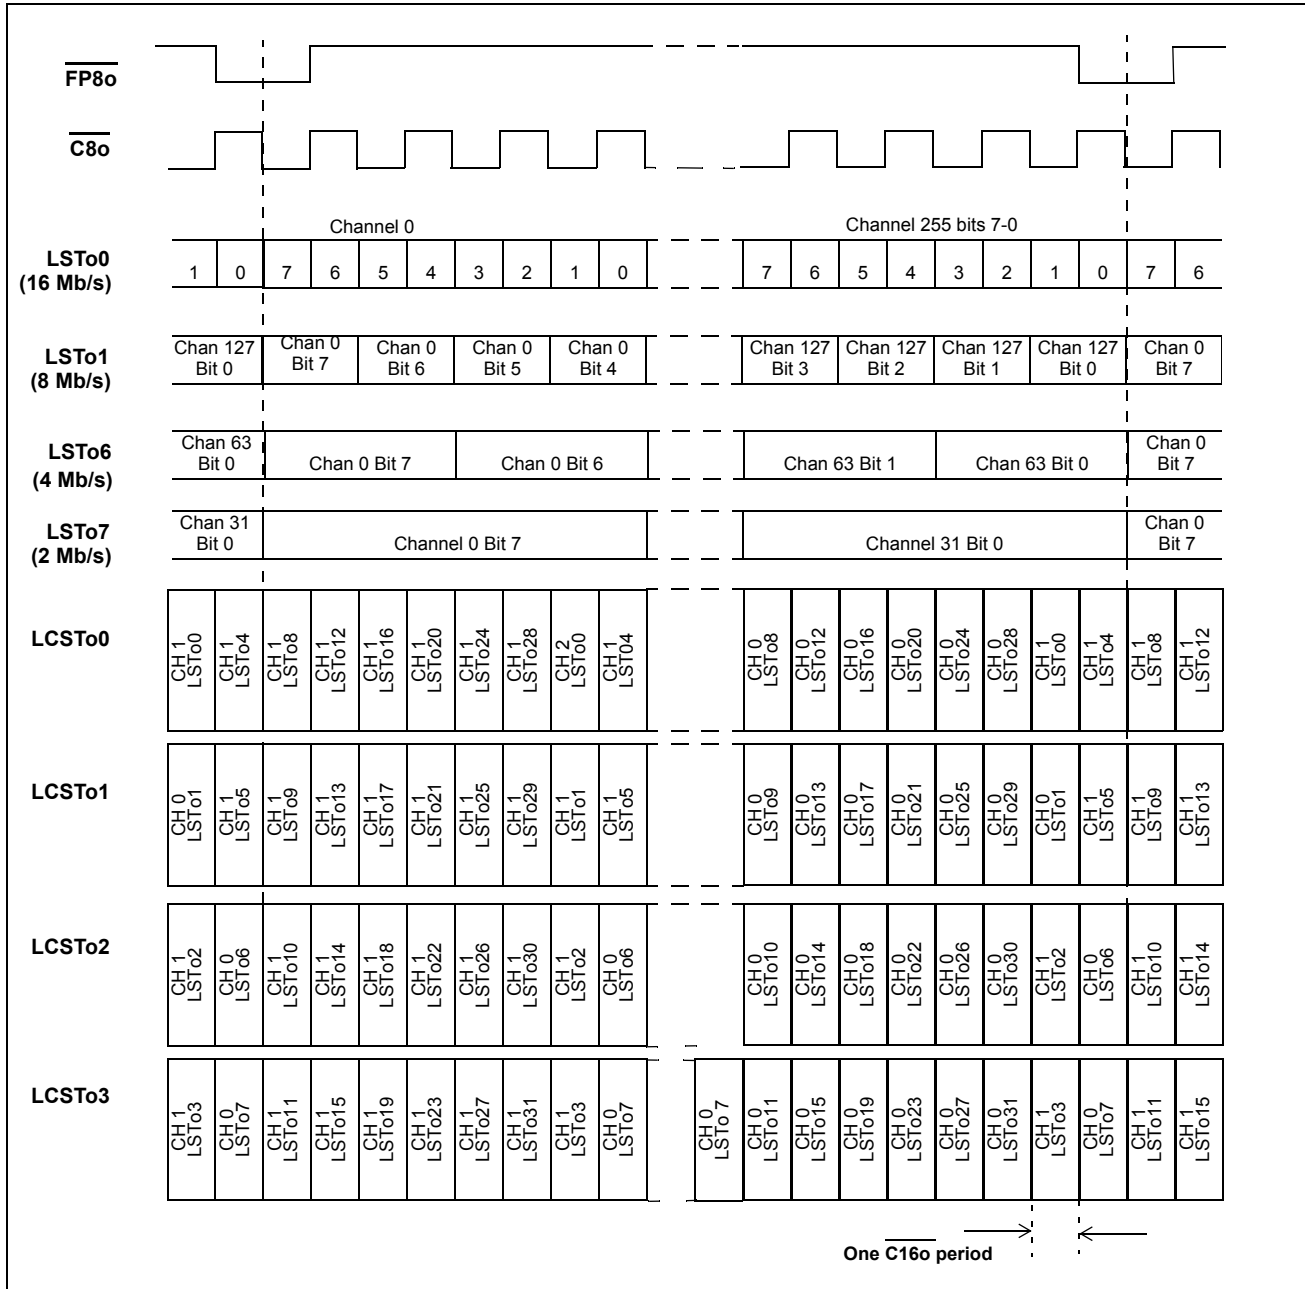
$\overline{FP8o}$

$\overline{C8o}$

Channel 0

Channel 255 bits 7-0

LSTo0 (16 Mb/s)

| 1 | 0 | 7 | 6 | 5 | 4 | 3 | 2 | 1 | 0 | 7 | 6 | 5 | 4 | 3 | 2 | 1 | 0 | 7 | 6 |
|---|---|---|---|---|---|---|---|---|---|---|---|---|---|---|---|---|---|---|---|

LSTo1 (8 Mb/s)

| Chan 127 Bit 0 | Chan 0 Bit 7 | Chan 0 Bit 6 | Chan 0 Bit 5 | Chan 0 Bit 4 | Chan 127 Bit 3 | Chan 127 Bit 2 | Chan 127 Bit 1 | Chan 127 Bit 0 | Chan 0 Bit 7 |
|---|---|---|---|---|---|---|---|---|---|

LSTo6 (4 Mb/s)

| Chan 63 Bit 0 | Chan 0 Bit 7 | Chan 0 Bit 6 | Chan 63 Bit 1 | Chan 63 Bit 0 | Chan 0 Bit 7 |
|---|---|---|---|---|---|

LSTo7 (2 Mb/s)

| Chan 31 Bit 0 | Channel 0 Bit 7 | Channel 31 Bit 0 | Chan 0 Bit 7 |
|---|---|---|---|

LCSTo0

| CH 1 LSTo0 | CH 1 LSTo4 | CH 1 LSTo8 | CH 1 LSTo12 | CH 1 LSTo16 | CH 1 LSTo20 | CH 1 LSTo24 | CH 1 LSTo28 | CH 2 LSTo0 | CH 1 LST04 | CH 0 LSTo8 | CH 0 LSTo12 | CH 0 LSTo16 | CH 0 LSTo20 | CH 0 LSTo24 | CH 0 LSTo28 | CH 1 LSTo0 | CH 1 LSTo4 | CH 1 LSTo8 | CH 1 LSTo12 |
|---|---|---|---|---|---|---|---|---|---|---|---|---|---|---|---|---|---|---|---|

LCSTo1

| CH 0 LSTo1 | CH 1 LSTo5 | CH 1 LSTo9 | CH 1 LSTo13 | CH 1 LSTo17 | CH 1 LSTo21 | CH 1 LSTo25 | CH 1 LSTo29 | CH 1 LSTo1 | CH 1 LSTo5 | CH 0 LSTo9 | CH 0 LSTo13 | CH 0 LSTo17 | CH 0 LSTo21 | CH 0 LSTo25 | CH 0 LSTo29 | CH 0 LSTo1 | CH 1 LSTo5 | CH 1 LSTo9 | CH 1 LSTo13 |
|---|---|---|---|---|---|---|---|---|---|---|---|---|---|---|---|---|---|---|---|

LCSTo2

| CH 1 LSTo2 | CH 0 LSTo6 | CH 1 LSTo10 | CH 1 LSTo14 | CH 1 LSTo18 | CH 1 LSTo22 | CH 1 LSTo26 | CH 1 LSTo30 | CH 1 LSTo2 | CH 0 LSTo6 | CH 0 LSTo10 | CH 0 LSTo14 | CH 0 LSTo18 | CH 0 LSTo22 | CH 0 LSTo26 | CH 0 LSTo30 | CH 1 LSTo2 | CH 0 LSTo6 | CH 1 LSTo10 | CH 1 LSTo14 |
|---|---|---|---|---|---|---|---|---|---|---|---|---|---|---|---|---|---|---|---|

LCSTo3

| CH 1 LSTo3 | CH 0 LSTo7 | CH 1 LSTo11 | CH 1 LSTo15 | CH 1 LSTo19 | CH 1 LSTo23 | CH 1 LSTo27 | CH 1 LSTo31 | CH 1 LSTo3 | CH 0 LSTo7 | CH 0 LSTo 7 | CH 0 LSTo11 | CH 0 LSTo15 | CH 0 LSTo19 | CH 0 LSTo23 | CH 0 LSTo27 | CH 0 LSTo31 | CH 1 LSTo3 | CH 0 LSTo7 | CH 1 LSTo11 | CH 1 LSTo15 |
|---|---|---|---|---|---|---|---|---|---|---|---|---|---|---|---|---|---|---|---|---|

One $\overline{C16o}$ period